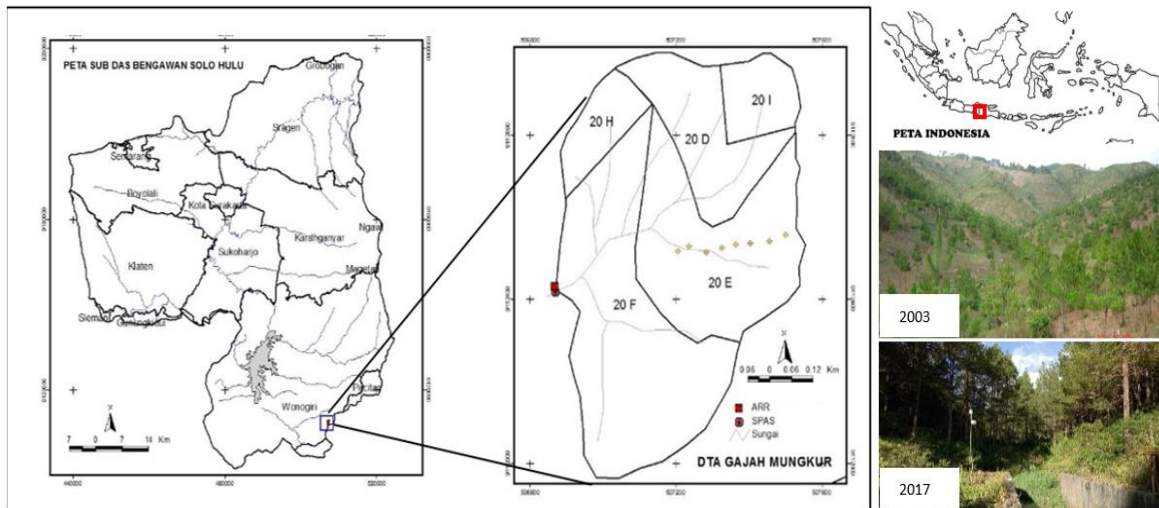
PETA SUB DAS BENGAWAN SOLO HULU

Grobogan

Sragen

Semarang

Boyolali

Kota Surakarta

Klaten

Sukoharjo

Karanganyar

Ngawi

Magetan

Sleman

Gunungkidul

Wonogiri

Pacitan

7 0 7 14 Km

440000

480000

520000

20 H

20 D

20 I

20 E

20 F

0.06 0 0.06 0.12 Km

ARR

SPAS

Sungai

DTA GAJAH MUNGKUR

PETA INDONESIA

2003

2017